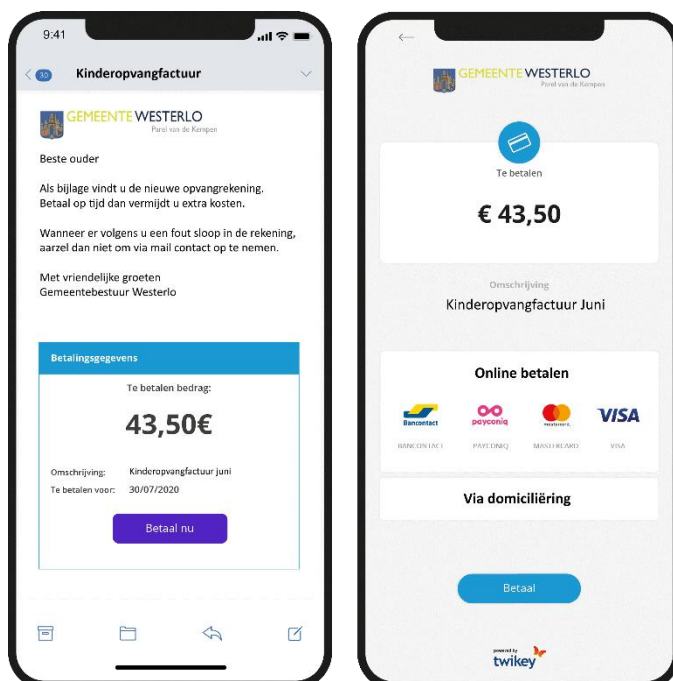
9:41

30 Kinderopvangfactuur

GEMEENTE WESTERLO
Parel van de Kempen

Beste ouder

Als bijlage vindt u de nieuwe opvangrekening. Betaal op tijd dan vermijdt u extra kosten.

Wanneer er volgens u een fout sloop in de rekening, aarzel dan niet om via mail contact op te nemen.

Met vriendelijke groeten
Gemeentebestuur Westerlo

Betalingsgegevens

Te betalen bedrag:

43,50€

Omschrijving: Kinderopvangfactuur juni
Te betalen voor: 30/07/2020

Betaal nu

GEMEENTE WESTERLO
Parel van de Kempen

Te betalen

€ 43,50

Omschrijving

Kinderopvangfactuur Juni

Online betalen

Bancontact payconiq mastercard VISA

BANCONTACT PAYCONIQ MASTERCARD VISA

Via domiciliëring

Betaal

powered by
twikey